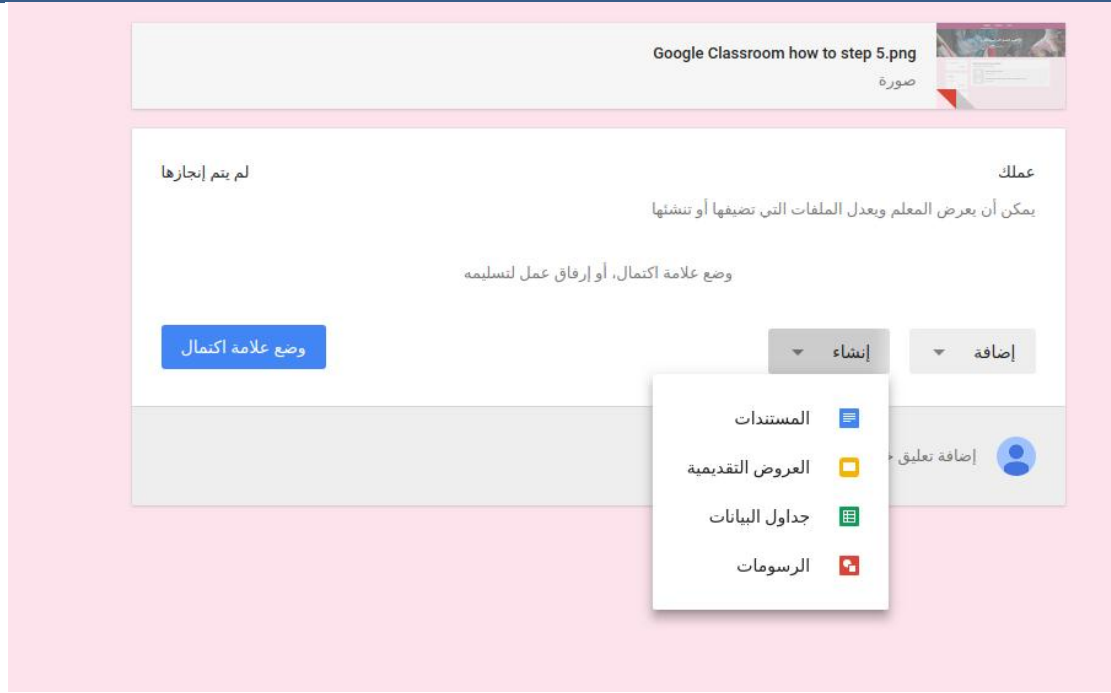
Google Classroom how to step 5.png
صورة

عملك
لم يتم إنجازها
يمكن أن يعرض المعلم ويعدل الملفات التي تضيفها أو تنشئها

وضع علامة اكتمال، أو إرفاق عمل لتسليمه

إضافة
إنشاء
وضع علامة اكتمال

المستندات
العروض التقديمية
جداول البيانات
الرسومات

إضافة تعليق